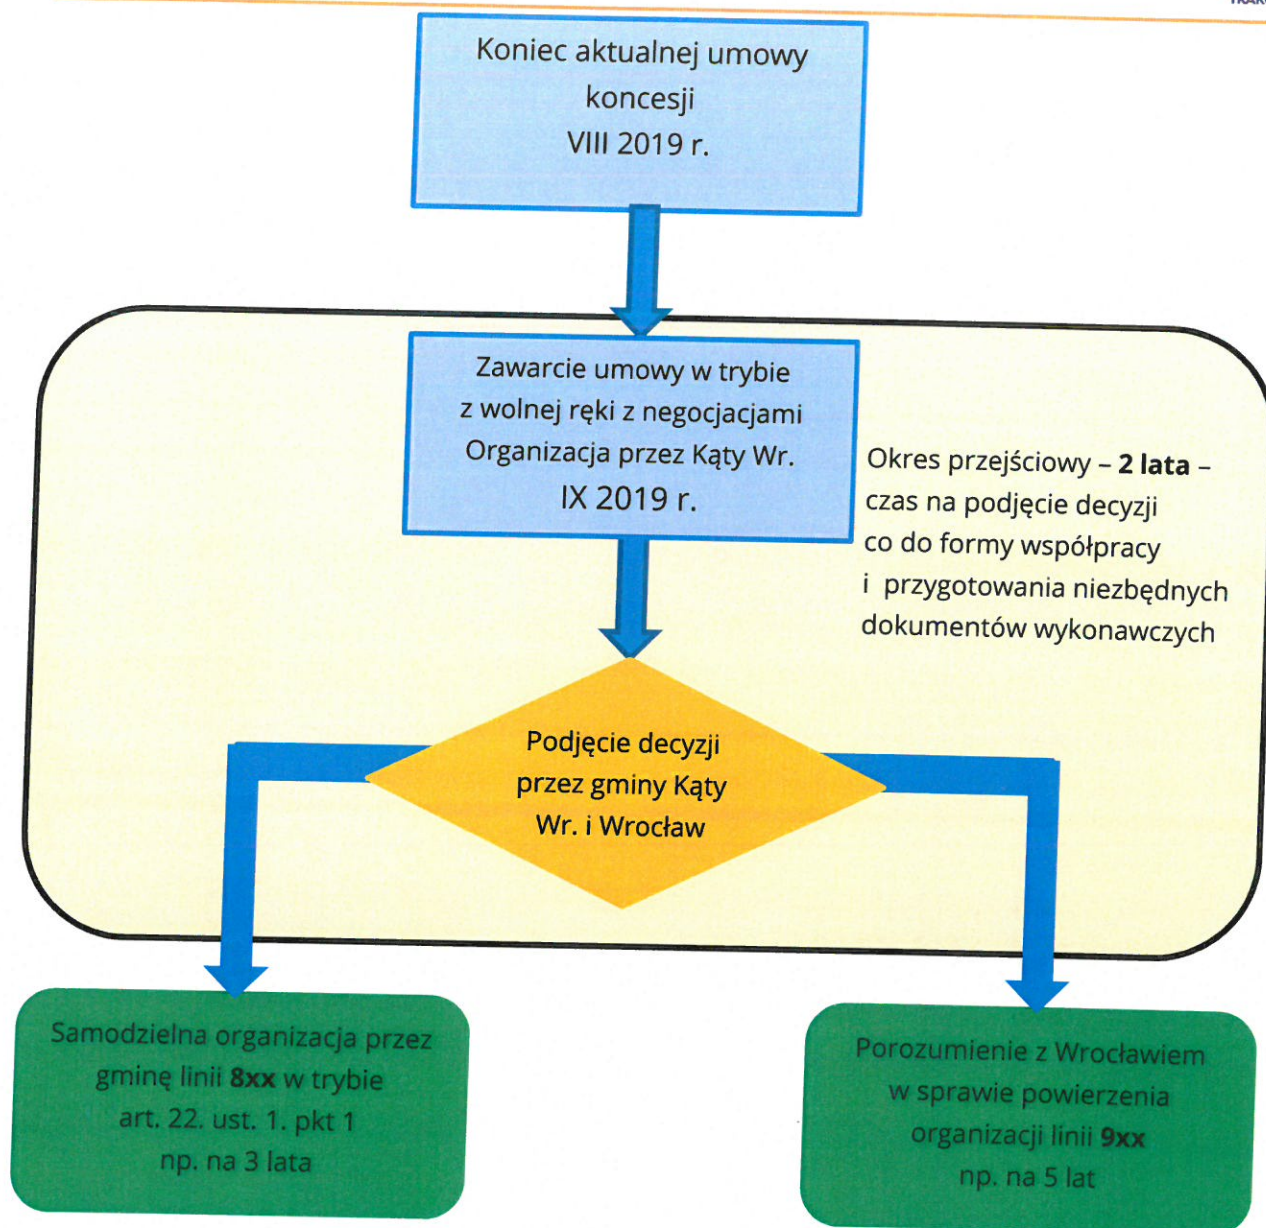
Koniec aktualnej umowy koncesji
VIII 2019 r.

Zawarcie umowy w trybie z wolnej ręki z negocjacjami Organizacja przez Kąty Wr.
IX 2019 r.

Okres przejściowy – **2 lata** – czas na podjęcie decyzji co do formy współpracy i przygotowania niezbędnych dokumentów wykonawczych

Podjęcie decyzji przez gminy Kąty Wr. i Wrocław

Samodzielna organizacja przez gminę linii **8xx** w trybie art. 22. ust. 1. pkt 1 np. na 3 lata

Porozumienie z Wrocławiem w sprawie powierzenia organizacji linii **9xx** np. na 5 lat